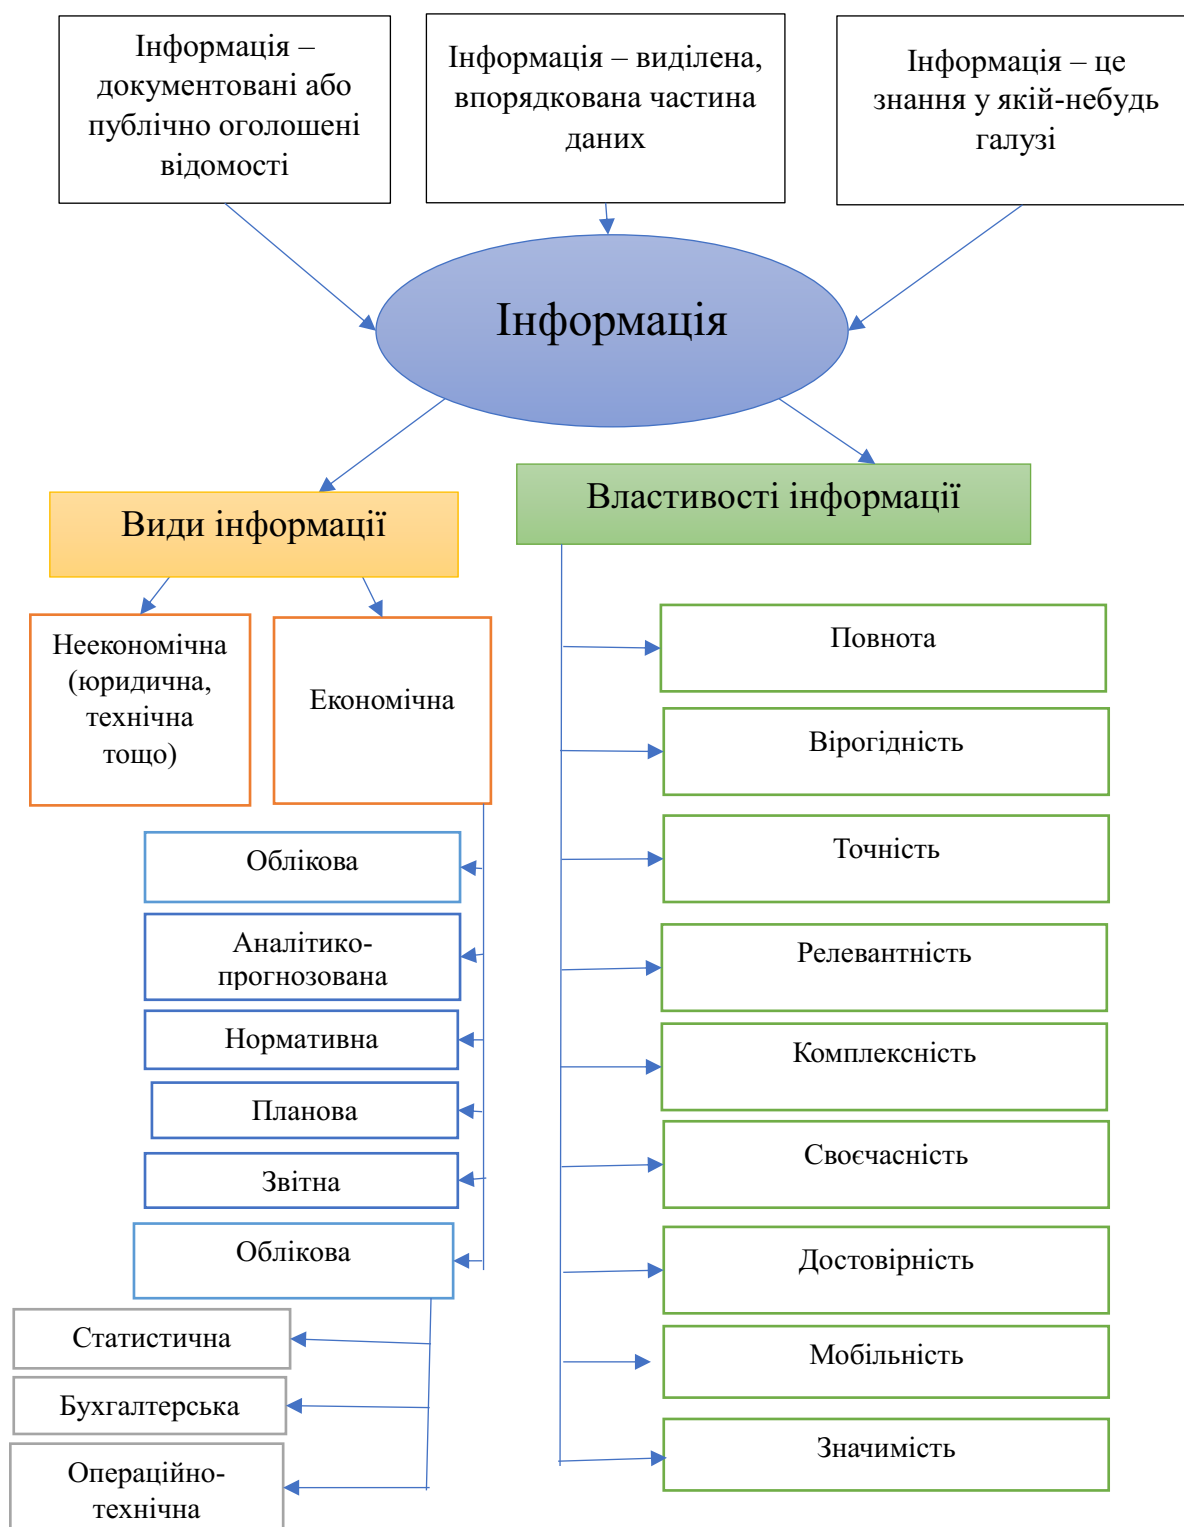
Інформація – документовані або публічно оголошені відомості

Інформація – виділена, впорядкована частина даних

Інформація – це знання у якій-небудь галузі

Інформація

Види інформації

Властивості інформації

Неекономічна (юридична, технічна тощо)

Економічна

Облікова

Аналітико-прогнозована

Нормативна

Планова

Звітна

Облікова

Статистична

Бухгалтерська

Операційно-технічна

Повнота

Вірогідність

Точність

Релевантність

Комплексність

Своєчасність

Достовірність

Мобільність

Значимість